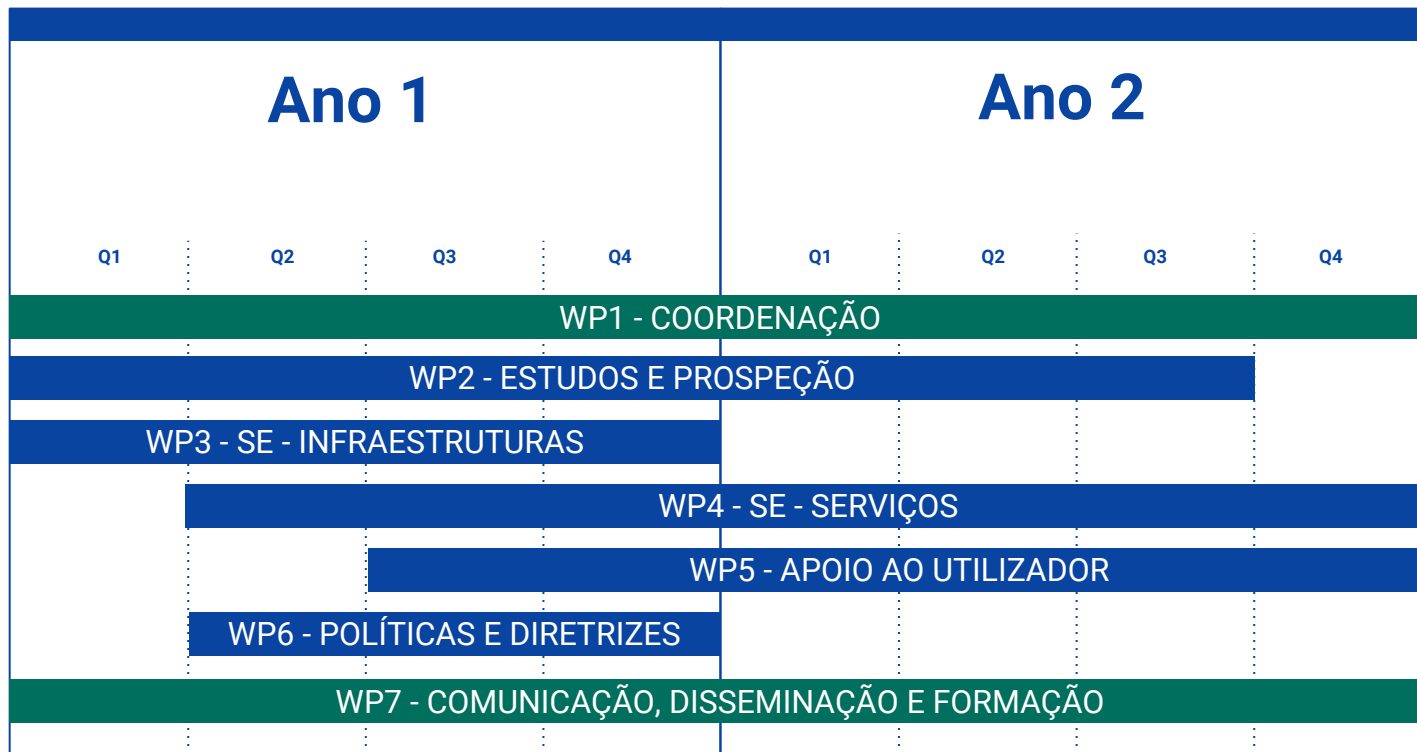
Ano 1

Ano 2

Q1 Q2 Q3 Q4 Q1 Q2 Q3 Q4

WP1 - COORDENAÇÃO

WP2 - ESTUDOS E PROSPEÇÃO

WP3 - SE - INFRAESTRUTURAS

WP4 - SE - SERVIÇOS

WP5 - APOIO AO UTILIZADOR

WP6 - POLÍTICAS E DIRETRIZES

WP7 - COMUNICAÇÃO, DISSEMINAÇÃO E FORMAÇÃO